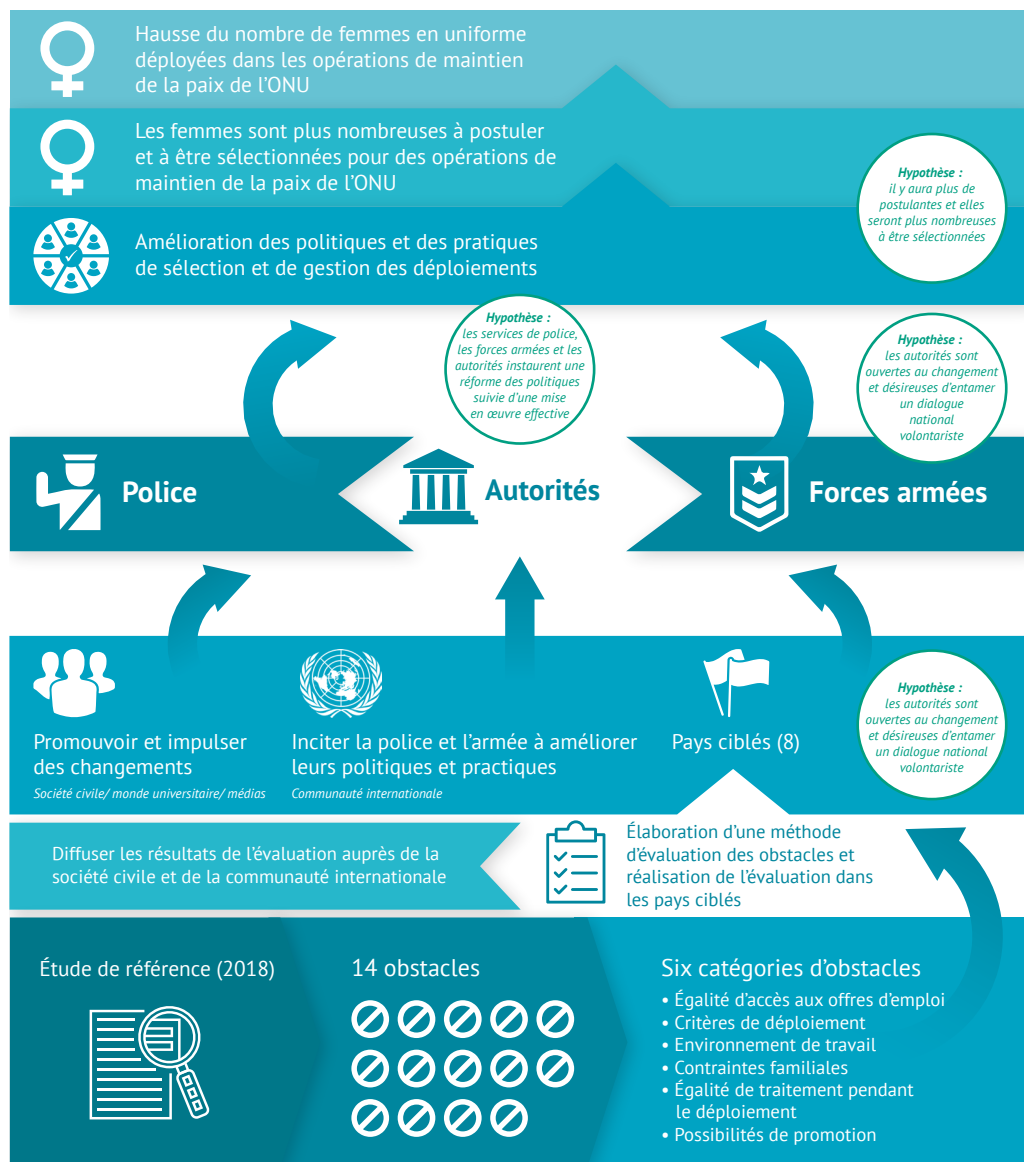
Hausse du nombre de femmes en uniforme déployées dans les opérations de maintien de la paix de l'ONU

Les femmes sont plus nombreuses à postuler et à être sélectionnées pour des opérations de maintien de la paix de l'ONU

Hypothèse : il y aura plus de postulantes et elles seront plus nombreuses à être sélectionnées

Amélioration des politiques et des pratiques de sélection et de gestion des déploiements

Hypothèse : les services de police, les forces armées et les autorités instaurent une réforme des politiques suivie d'une mise en œuvre effective

Hypothèse : les autorités sont ouvertes au changement et désireuses d'entamer un dialogue national volontariste

Police

Autorités

Forces armées

Promouvoir et impulser des changements
Société civile/ monde universitaire/ médias

Inciter la police et l'armée à améliorer leurs politiques et practiques
Communauté internationale

Pays ciblés (8)

Hypothèse : les autorités sont ouvertes au changement et désireuses d'entamer un dialogue national volontariste

Diffuser les résultats de l'évaluation auprès de la société civile et de la communauté internationale

Élaboration d'une méthode d'évaluation des obstacles et réalisation de l'évaluation dans les pays ciblés

Étude de référence (2018)

14 obstacles

Six catégories d'obstacles
• Égalité d'accès aux offres d'emploi
• Critères de déploiement
• Environnement de travail
• Contraintes familiales
• Égalité de traitement pendant le déploiement
• Possibilités de promotion